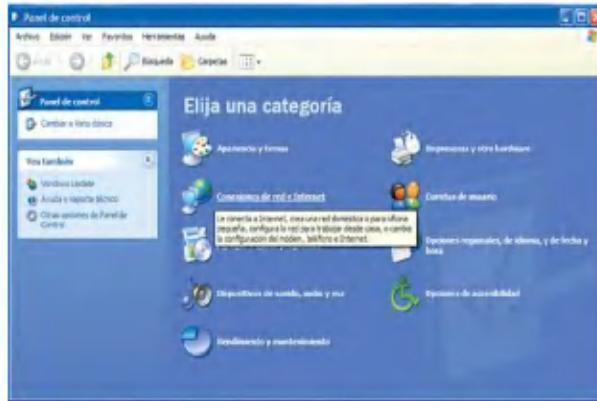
Panel de control
Archivo Edición Ver Favoritos Herramientas Ayuda
Atrás Búsqueda Carpetas

Panel de control
Cambiar a Vista clásica

Vea también
Windows Update
Ayuda y soporte técnico
Otras opciones de Panel de control

Elija una categoría

Apariencia y temas
Impresoras y otro hardware
Conexiones de red e Internet
Cuentas de usuario
Le conecta a Internet, crea una red doméstica o para oficina pequeña, configura la red para trabajar desde casa, o cambia la configuración del módem, teléfono e Internet.
Opciones regionales, de idioma, y de fecha y hora
Dispositivos de sonido, audio y voz
Opciones de accesibilidad
Rendimiento y mantenimiento